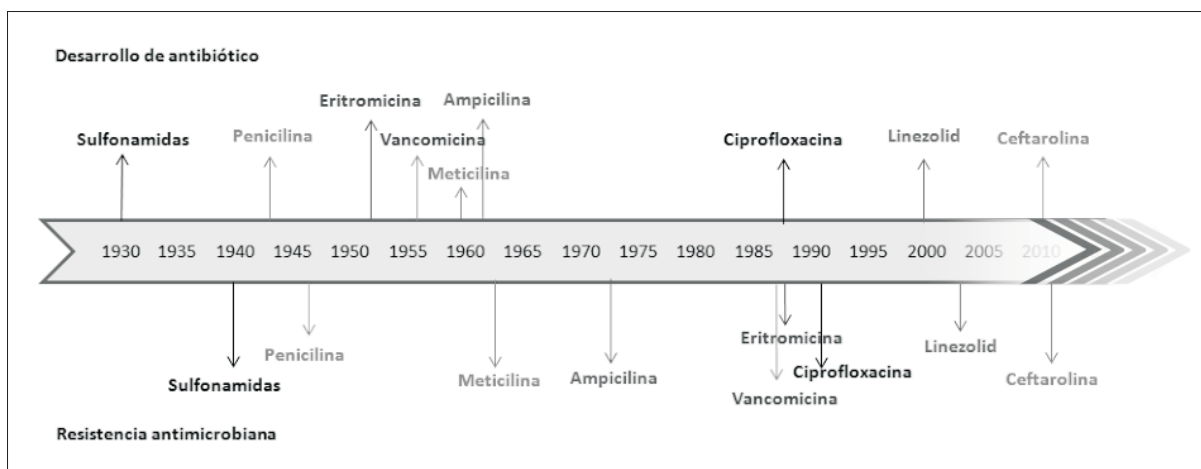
Desarrollo de antibiótico

Eritromicina

Ampicilina

Sulfonamidas

Penicilina

Vancomicina

Ciprofloxacina

Linezolid

Ceftarolina

Meticilina

1930 1935 1940 1945 1950 1955 1960 1965 1970 1975 1980 1985 1990 1995 2000 2005 2010

Eritromicina

Penicilina

Linezolid

Sulfonamidas

Meticilina

Ampicilina

Ciprofloxacina

Ceftarolina

Vancomicina

Resistencia antimicrobiana